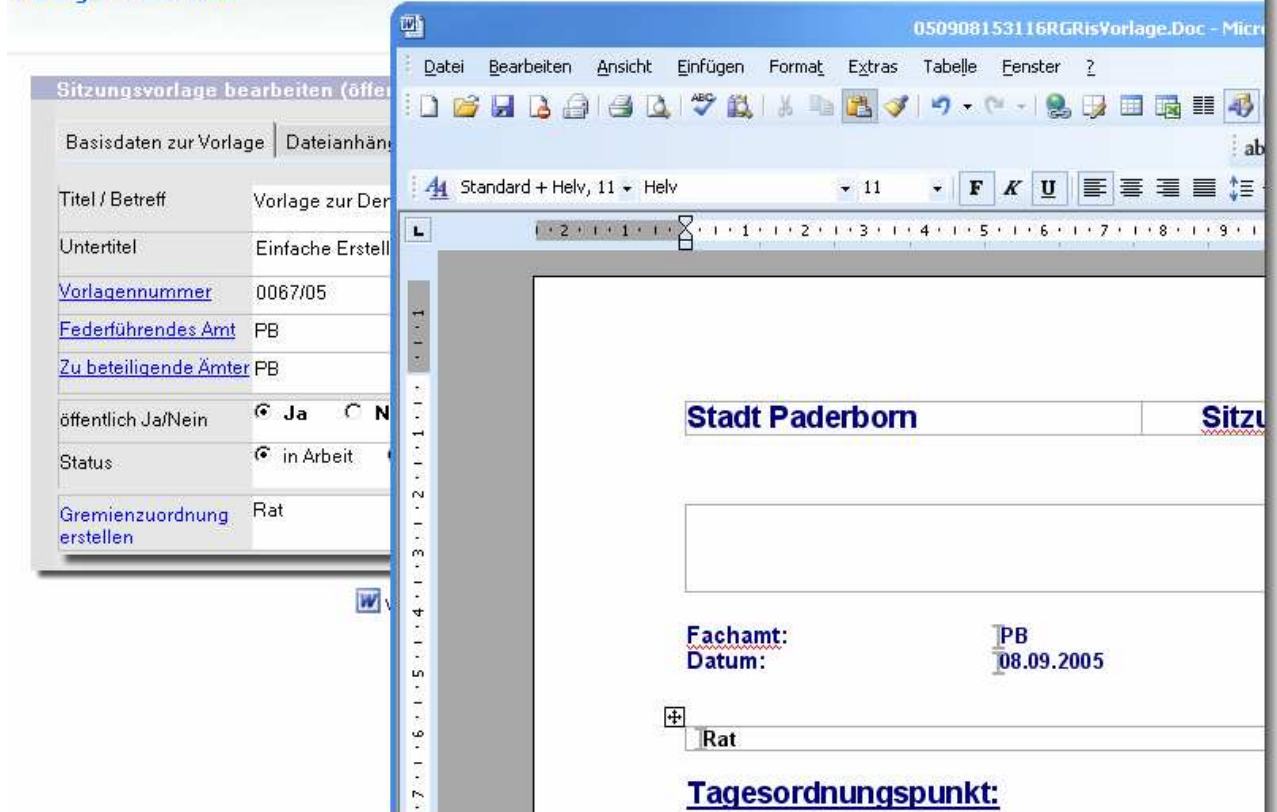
Sitzungsvorlage bearbeiten (öffe

Basisdaten zur Vorlage | Dateianhän

| | |
|---|---|
| Titel / Betreff | Vorlage zur Der |
| Untertitel | Einfache Erstell |
| Vorlagennummer | 0067/05 |
| Federführendes Amt | PB |
| Zu beteiligende Ämter | PB |
| öffentlich Ja/Nein | Ja N |
| Status | in Arbeit |
| Gremienzuordnung erstellen | Rat |

050908153116RGRisVorlage.Doc - Micr

Datei Bearbeiten Ansicht Einfügen Format Extras Tabelle Fenster ?

Standard + Helv, 11 Helv 11 F K U

ab

Stadt Paderborn

Sitzu

Fachamt: PB
Datum: 08.09.2005

Rat

Tagesordnungspunkt: